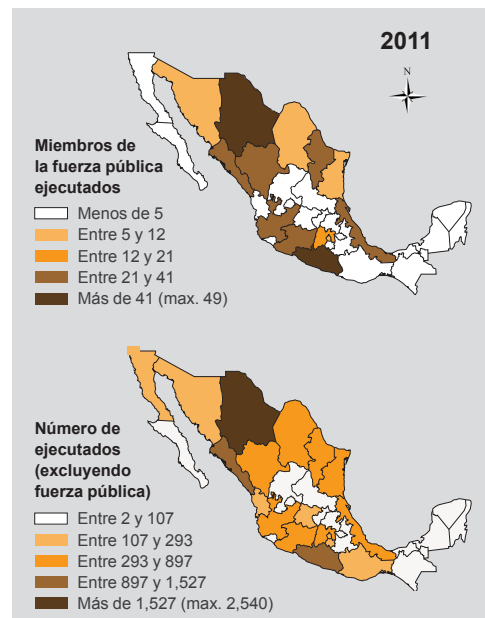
2011

N

Miembros de la fuerza pública ejecutados

Menos de 5
Entre 5 y 12
Entre 12 y 21
Entre 21 y 41
Más de 41 (max. 49)

Número de ejecutados (excluyendo fuerza pública)

Entre 2 y 107
Entre 107 y 293
Entre 293 y 897
Entre 897 y 1,527
Más de 1,527 (max. 2,540)